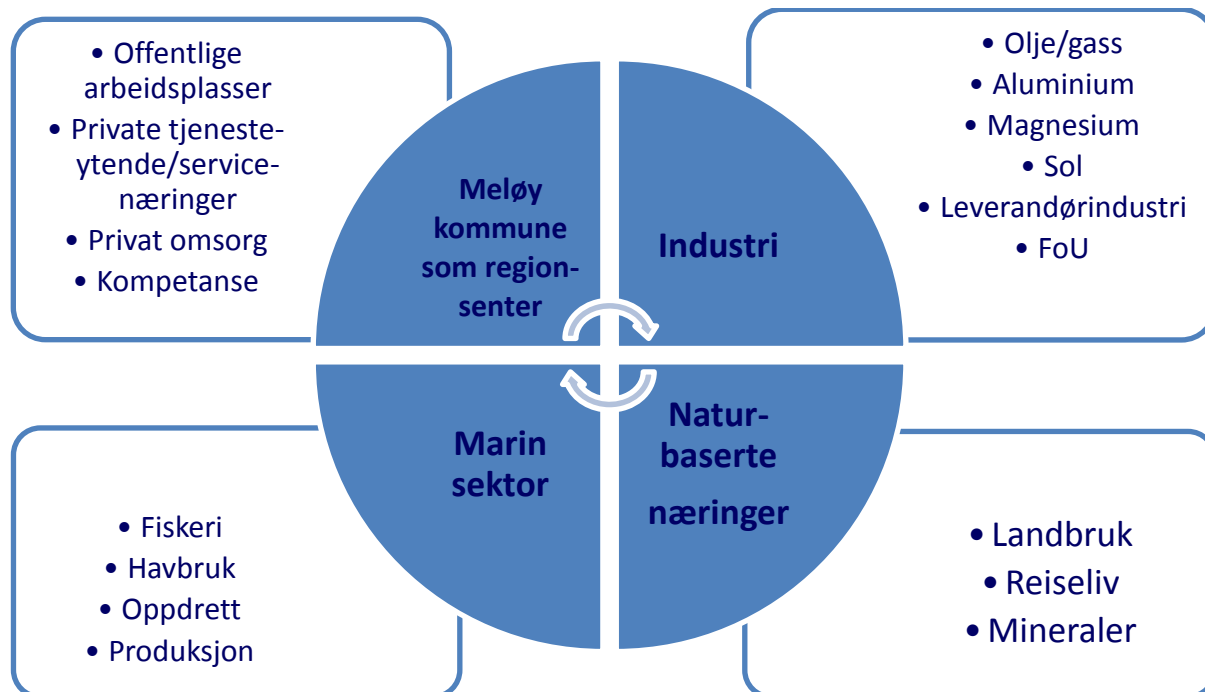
• Offentlige arbeidsplasser
• Private tjeneste-ytende/service-næringer
• Privat omsorg
• Kompetanse

Meløy kommune som region-senter

Industri

• Olje/gass
• Aluminium
• Magnesium
• Sol
• Leverandørindustri
• FoU

Marin sektor

Natur-baserte næringer

• Fiskeri
• Havbruk
• Oppdrett
• Produksjon

• Landbruk
• Reiseliv
• Mineraler